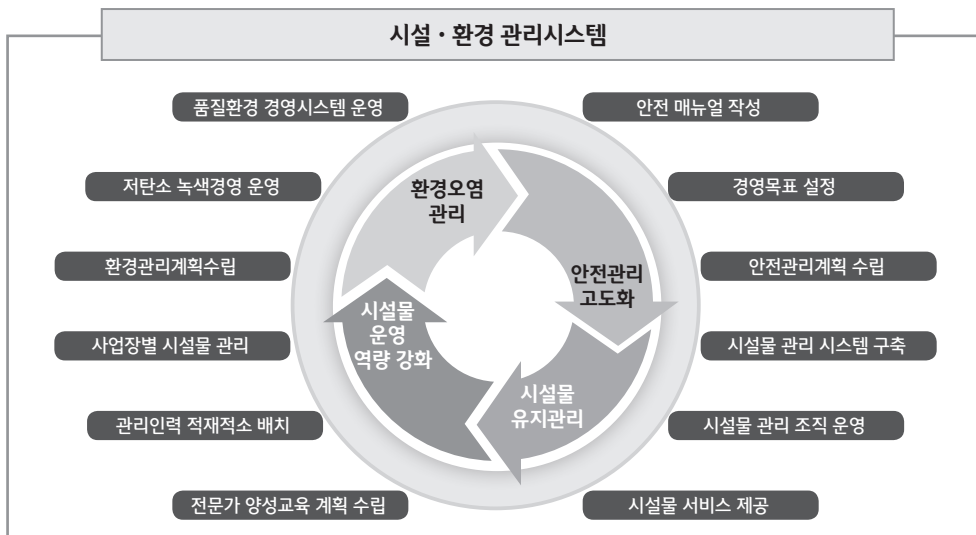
시설 · 환경 관리시스템

품질환경 경영시스템 운영

저탄소 녹색경영 운영

환경관리계획수립

사업장별 시설물 관리

관리인력 적재적소 배치

전문가 양성교육 계획 수립

환경오염 관리

안전관리 고도화

시설물 유지관리

시설물 운영 역량 강화

안전 매뉴얼 작성

경영목표 설정

안전관리계획 수립

시설물 관리 시스템 구축

시설물 관리 조직 운영

시설물 서비스 제공